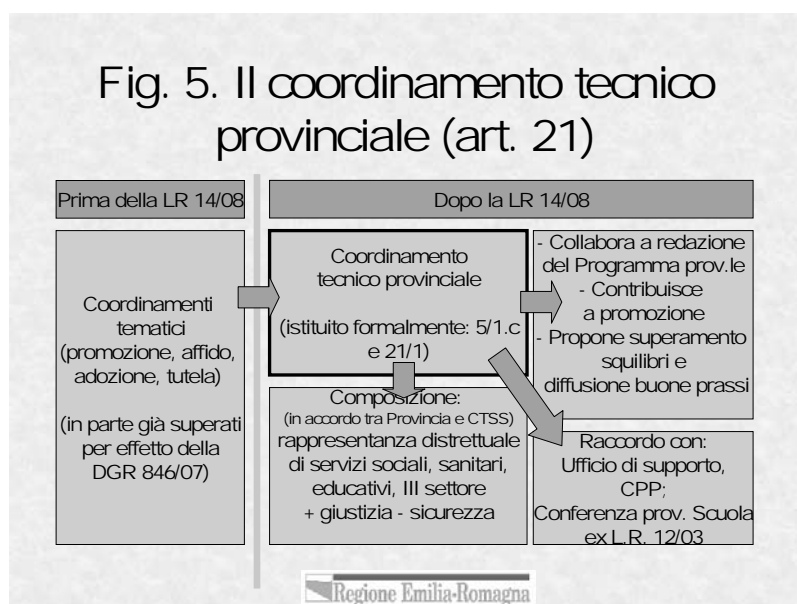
Fig. 5. Il coordinamento tecnico provinciale (art. 21)

Prima della LR 14/08

Dopo la LR 14/08

Coordinamenti tematici (promozione, affido, adozione, tutela)

(in parte già superati per effetto della DGR 846/07)

Coordinamento tecnico provinciale

(istituito formalmente: 5/1.c e 21/1)

- Collabora a redazione del Programma prov.le
- Contribuisce a promozione
- Propone superamento squilibri e diffusione buone prassi

Composizione:
(in accordo tra Provincia e CTSS)
rappresentanza distrettuale di servizi sociali, sanitari, educativi, III settore + giustizia - sicurezza

Raccordo con:
Ufficio di supporto, CPP;
Conferenza prov. Scuola ex L.R. 12/03

Regione Emilia-Romagna